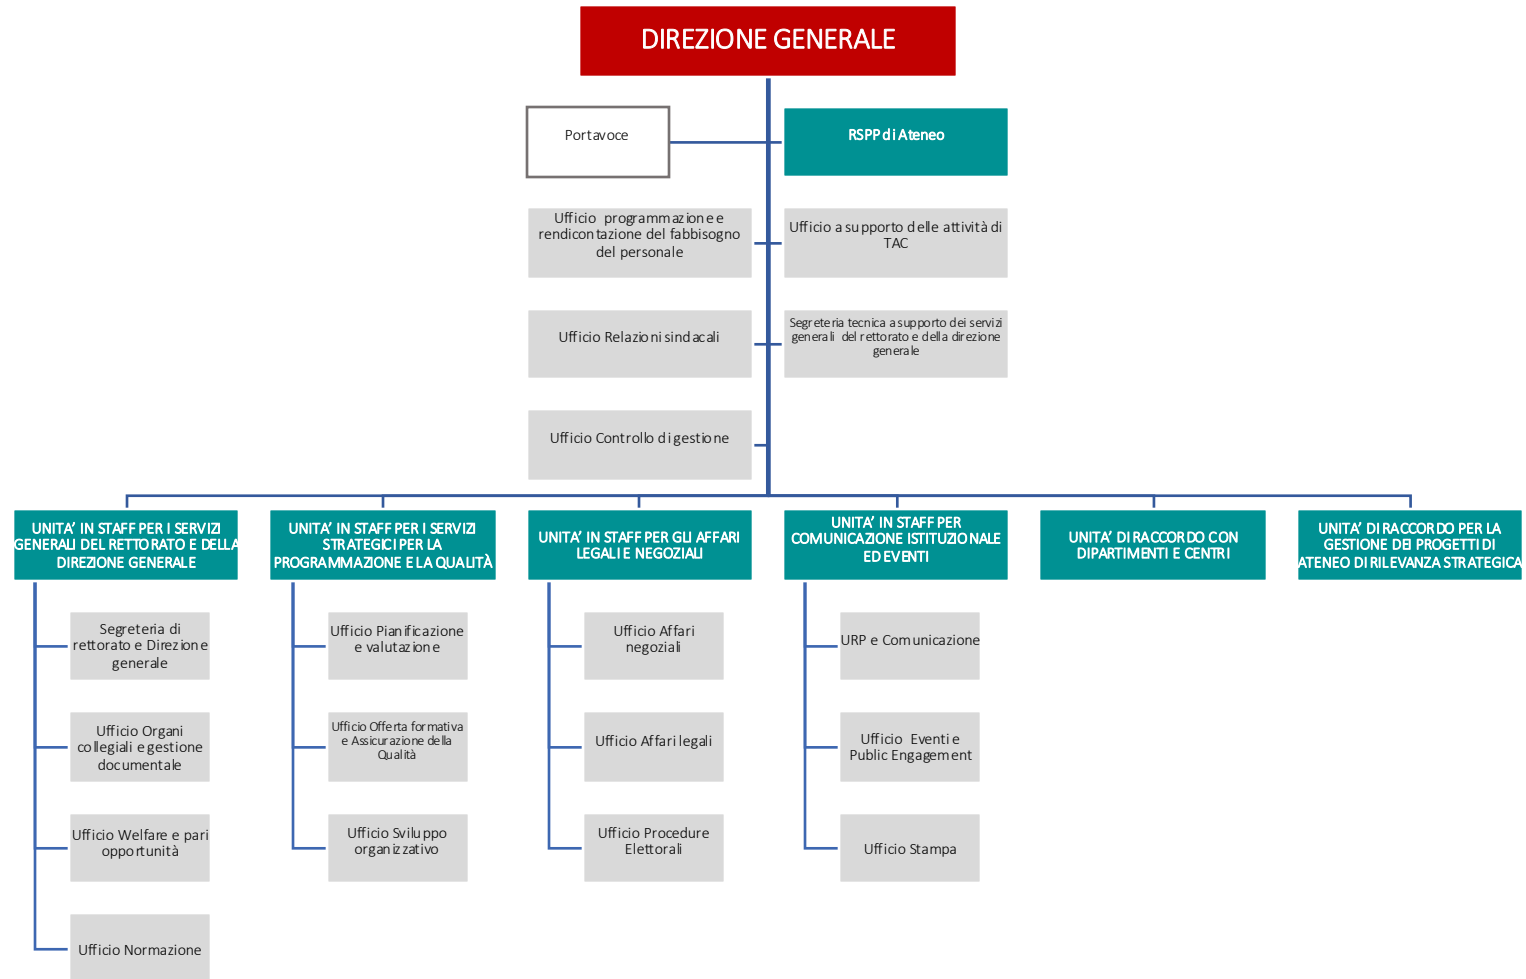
DIREZIONE GENERALE

Portavoce

RSPP di Ateneo

Ufficio programmazione e rendicontazione del fabbisogno del personale

Ufficio a supporto delle attività di TAC

Ufficio Relazioni sindacali

Segreteria tecnica a supporto dei servizi generali del rettorato e della direzione generale

Ufficio Controllo di gestione

UNITA' IN STAFF PER I SERVIZI GENERALI DEL RETTORATO E DELLA DIREZIONE GENERALE

Segreteria di rettorato e Direzione generale

Ufficio Organi collegiali e gestione documentale

Ufficio Welfare e pari opportunità

Ufficio Normazione

UNITA' IN STAFF PER I SERVIZI STRATEGICI PER LA PROGRAMMAZIONE E LA QUALITÀ

Ufficio Pianificazione e valutazione

Ufficio Offerta formativa e Assicurazione della Qualità

Ufficio Sviluppo organizzativo

UNITA' IN STAFF PER GLI AFFARI LEGALI E NEGOZIALI

Ufficio Affari negoziali

Ufficio Affari legali

Ufficio Procedure Elettorali

UNITA' IN STAFF PER COMUNICAZIONE ISTITUZIONALE ED EVENTI

URP e Comunicazione

Ufficio Eventi e Public Engagement

Ufficio Stampa

UNITA' DI RACCORDO CON DIPARTIMENTI E CENTRI

UNITA' DI RACCORDO PER LA GESTIONE DEI PROGETTI DI ATENEO DI RILEVANZA STRATEGICA